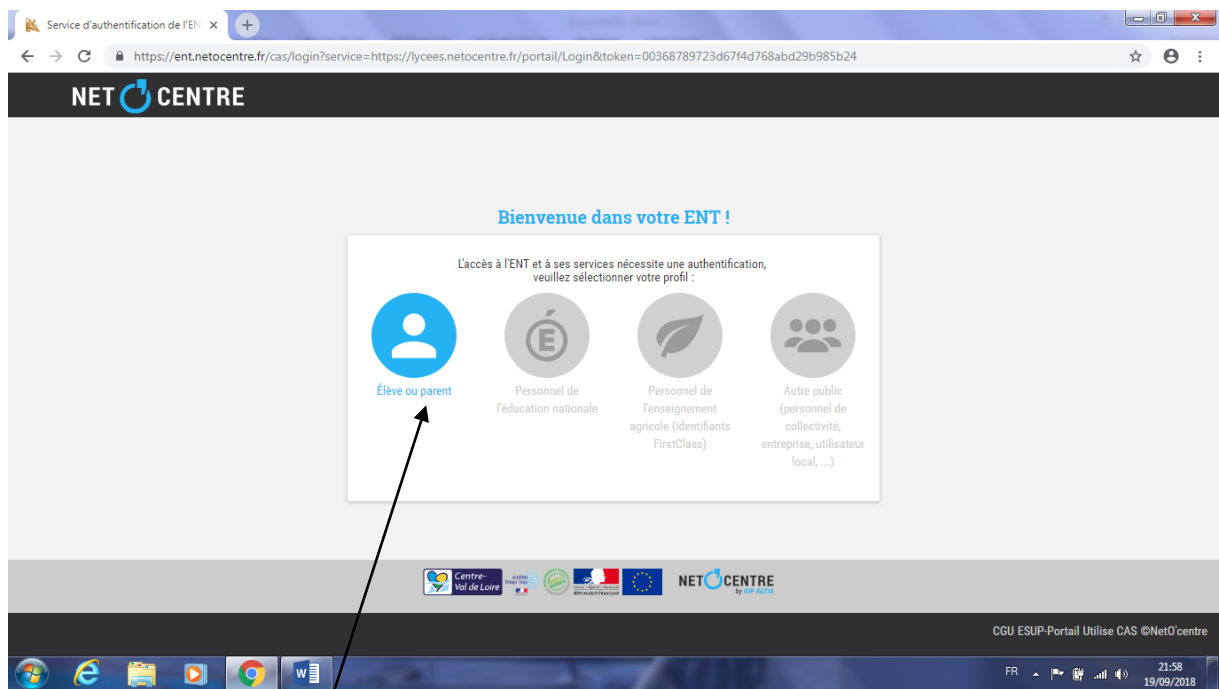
Service d'authentification de l'EN ×

https://ent.netocentre.fr/cas/login?service=https://lycees.netocentre.fr/portail/Login&token=00368789723d67f4d768abd29b985b24

NET O CENTRE

Bienvenue dans votre ENT !

L'accès à l'ENT et à ses services nécessite une authentification, veuillez sélectionner votre profil :

É

Élève ou parent

Personnel de l'éducation nationale

Personnel de l'enseignement agricole (identifiants FirstClass)

Autre public (personnel de collectivité, entreprise, utilisateur local, ...)

Centre-Val de Loire

RÉPUBLIQUE FRANÇAISE

NET O CENTRE by GIP RECIA

CGU ESUP-Portail Utilise CAS ©NetO'centre

FR

21:58
19/09/2018